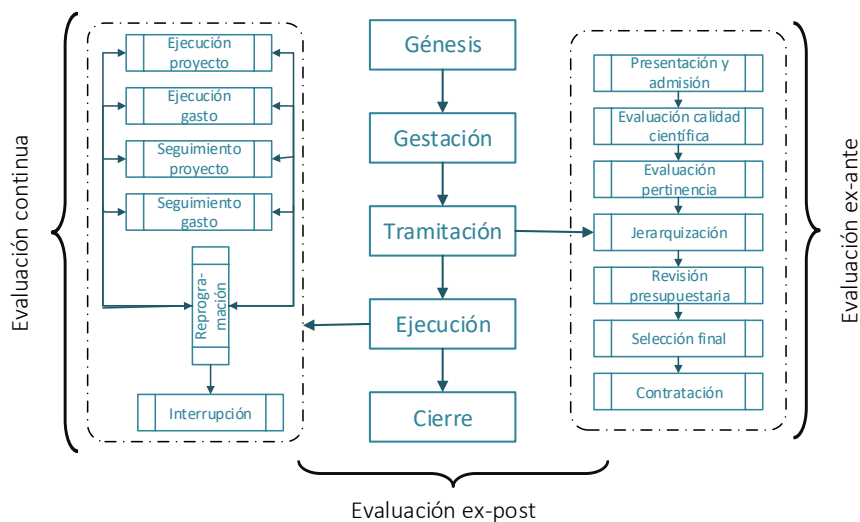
Evaluación continua

Ejecución proyecto

Ejecución gasto

Seguimiento proyecto

Seguimiento gasto

Reprogramación

Interrupción

Génesis

Gestación

Tramitación

Ejecución

Cierre

Presentación y admisión

Evaluación calidad científica

Evaluación pertinencia

Jerarquización

Revisión presupuestaria

Selección final

Contratación

Evaluación ex-ante

Evaluación ex-post